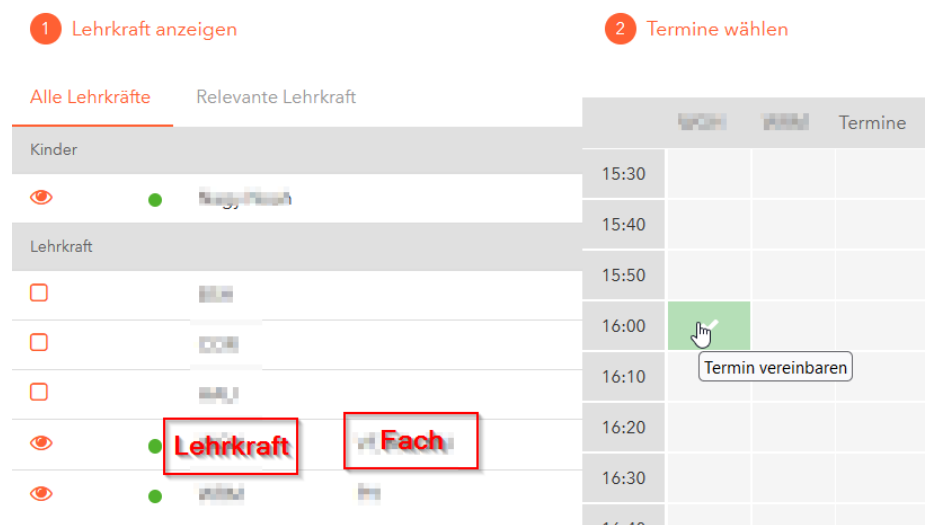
1 Lehrkraft anzeigen

2 Termine wählen

Alle Lehrkräfte

Relevante Lehrkraft

Kinder

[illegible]

Lehrkraft

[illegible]

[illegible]

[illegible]

Lehrkraft

Fach

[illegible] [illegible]

| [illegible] | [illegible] | Termine |
|---|---|---|
| 15:30 | | |
| 15:40 | | |
| 15:50 | | |
| 16:00 | | |
| 16:10 | | |
| 16:20 | | |
| 16:30 | | |

Termin vereinbaren